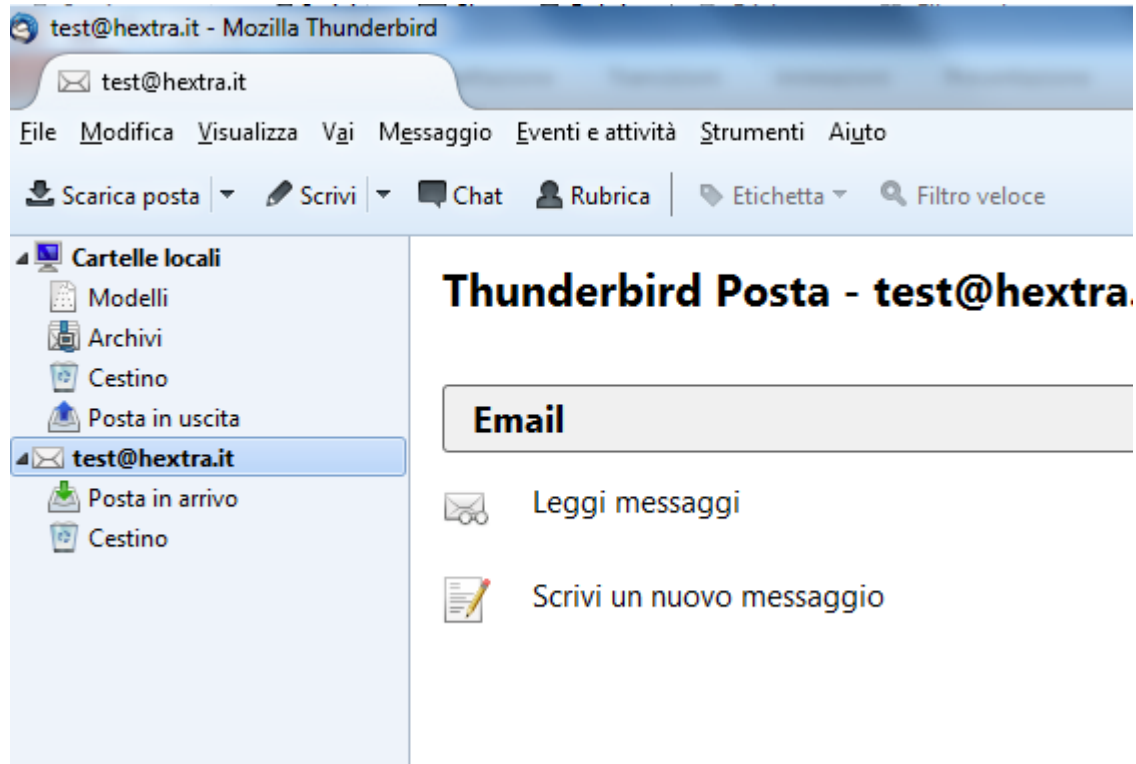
test@hextra.it - Mozilla Thunderbird

test@hextra.it

File Modifica Visualizza Vai Messaggio Eventi e attività Strumenti Aiuto

Scarica posta Scrivi Chat Rubrica Etichetta Filtro veloce

Cartelle locali
Modelli
Archivi
Cestino
Posta in uscita
test@hextra.it
Posta in arrivo
Cestino

Thunderbird Posta - test@hextra.

Email

Leggi messaggi

Scrivi un nuovo messaggio